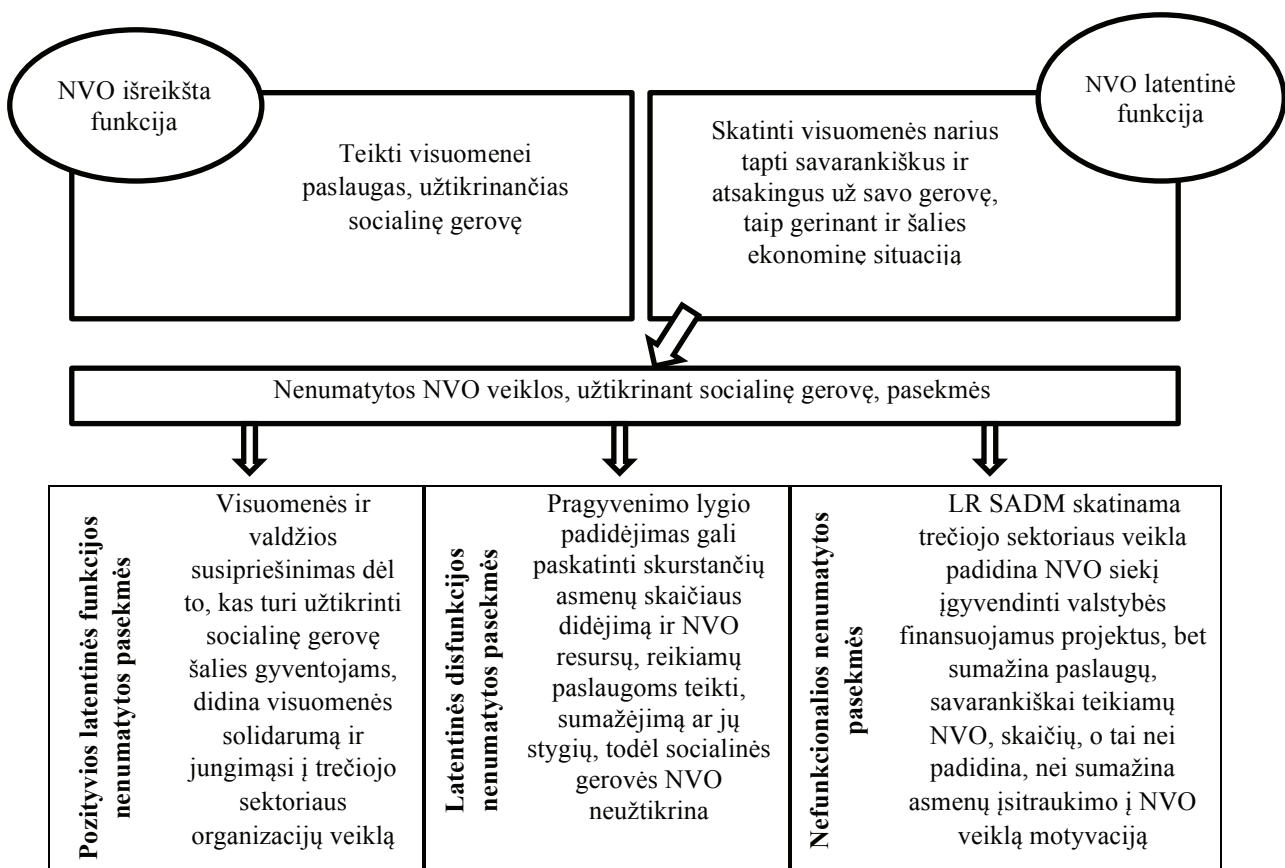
NVO išreikšta funkcija

Teikti visuomenei paslaugas, užtikrinančias socialinę gerovę

NVO latentinė funkcija

Skatinti visuomenės narius tapti savarankiškus ir atsakingus už savo gerovę, taip gerinant ir šalies ekonominę situaciją

Nenumatytos NVO veiklos, užtikrinant socialinę gerovę, pasekmės

Pozityvios latentinės funkcijos nenumatytos pasekmės

Visuomenės ir valdžios susipriešinimas dėl to, kas turi užtikrinti socialinę gerovę šalies gyventojams, didina visuomenės solidarumą ir jungimąsi į trečiojo sektoriaus organizacijų veiklą

Latentinės disfunkcijos nenumatytos pasekmės

Pragyvenimo lygio padidėjimas gali paskatinti skurstančių asmenų skaičiaus didėjimą ir NVO resursų, reikiamų paslaugoms teikti, sumažėjimą ar jų stygių, todėl socialinės gerovės NVO neužtikrina

Nefunkcionalios nenumatytos pasekmės

LR SADM skatinama trečiojo sektoriaus veikla padidina NVO siekį įgyvendinti valstybės finansuojamus projektus, bet sumažina paslaugų, savarankiškai teikiamų NVO, skaičių, o tai nei padidina, nei sumažina asmenų įsitraukimo į NVO veiklą motyvaciją